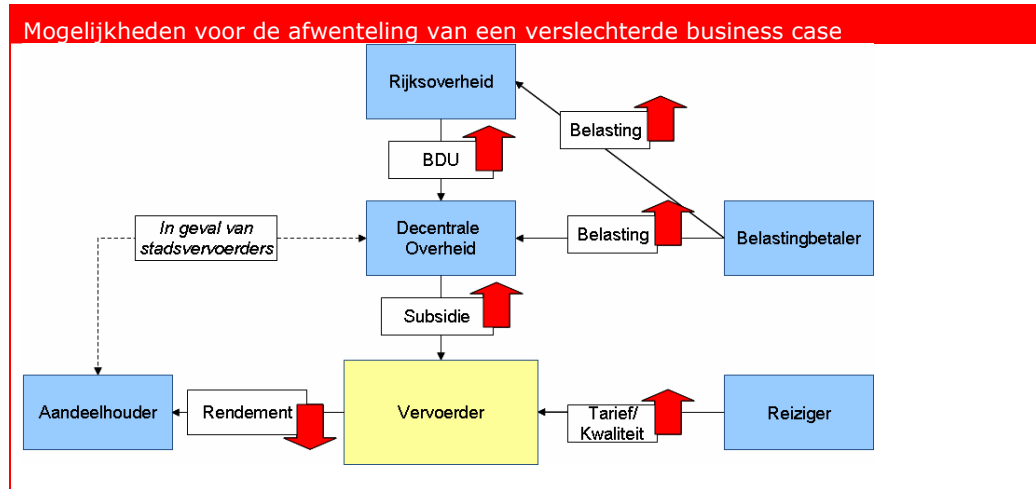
Mogelijkheden voor de afwenteling van een verslechterde business case

Rijksoverheid

Belasting

BDU

In geval van stadsvervoerders

Decentrale Overheid

Belasting

Belastingbetaler

Subsidie

Aandeelhouder

Rendement

Vervoerder

Tarief/ Kwaliteit

Reiziger